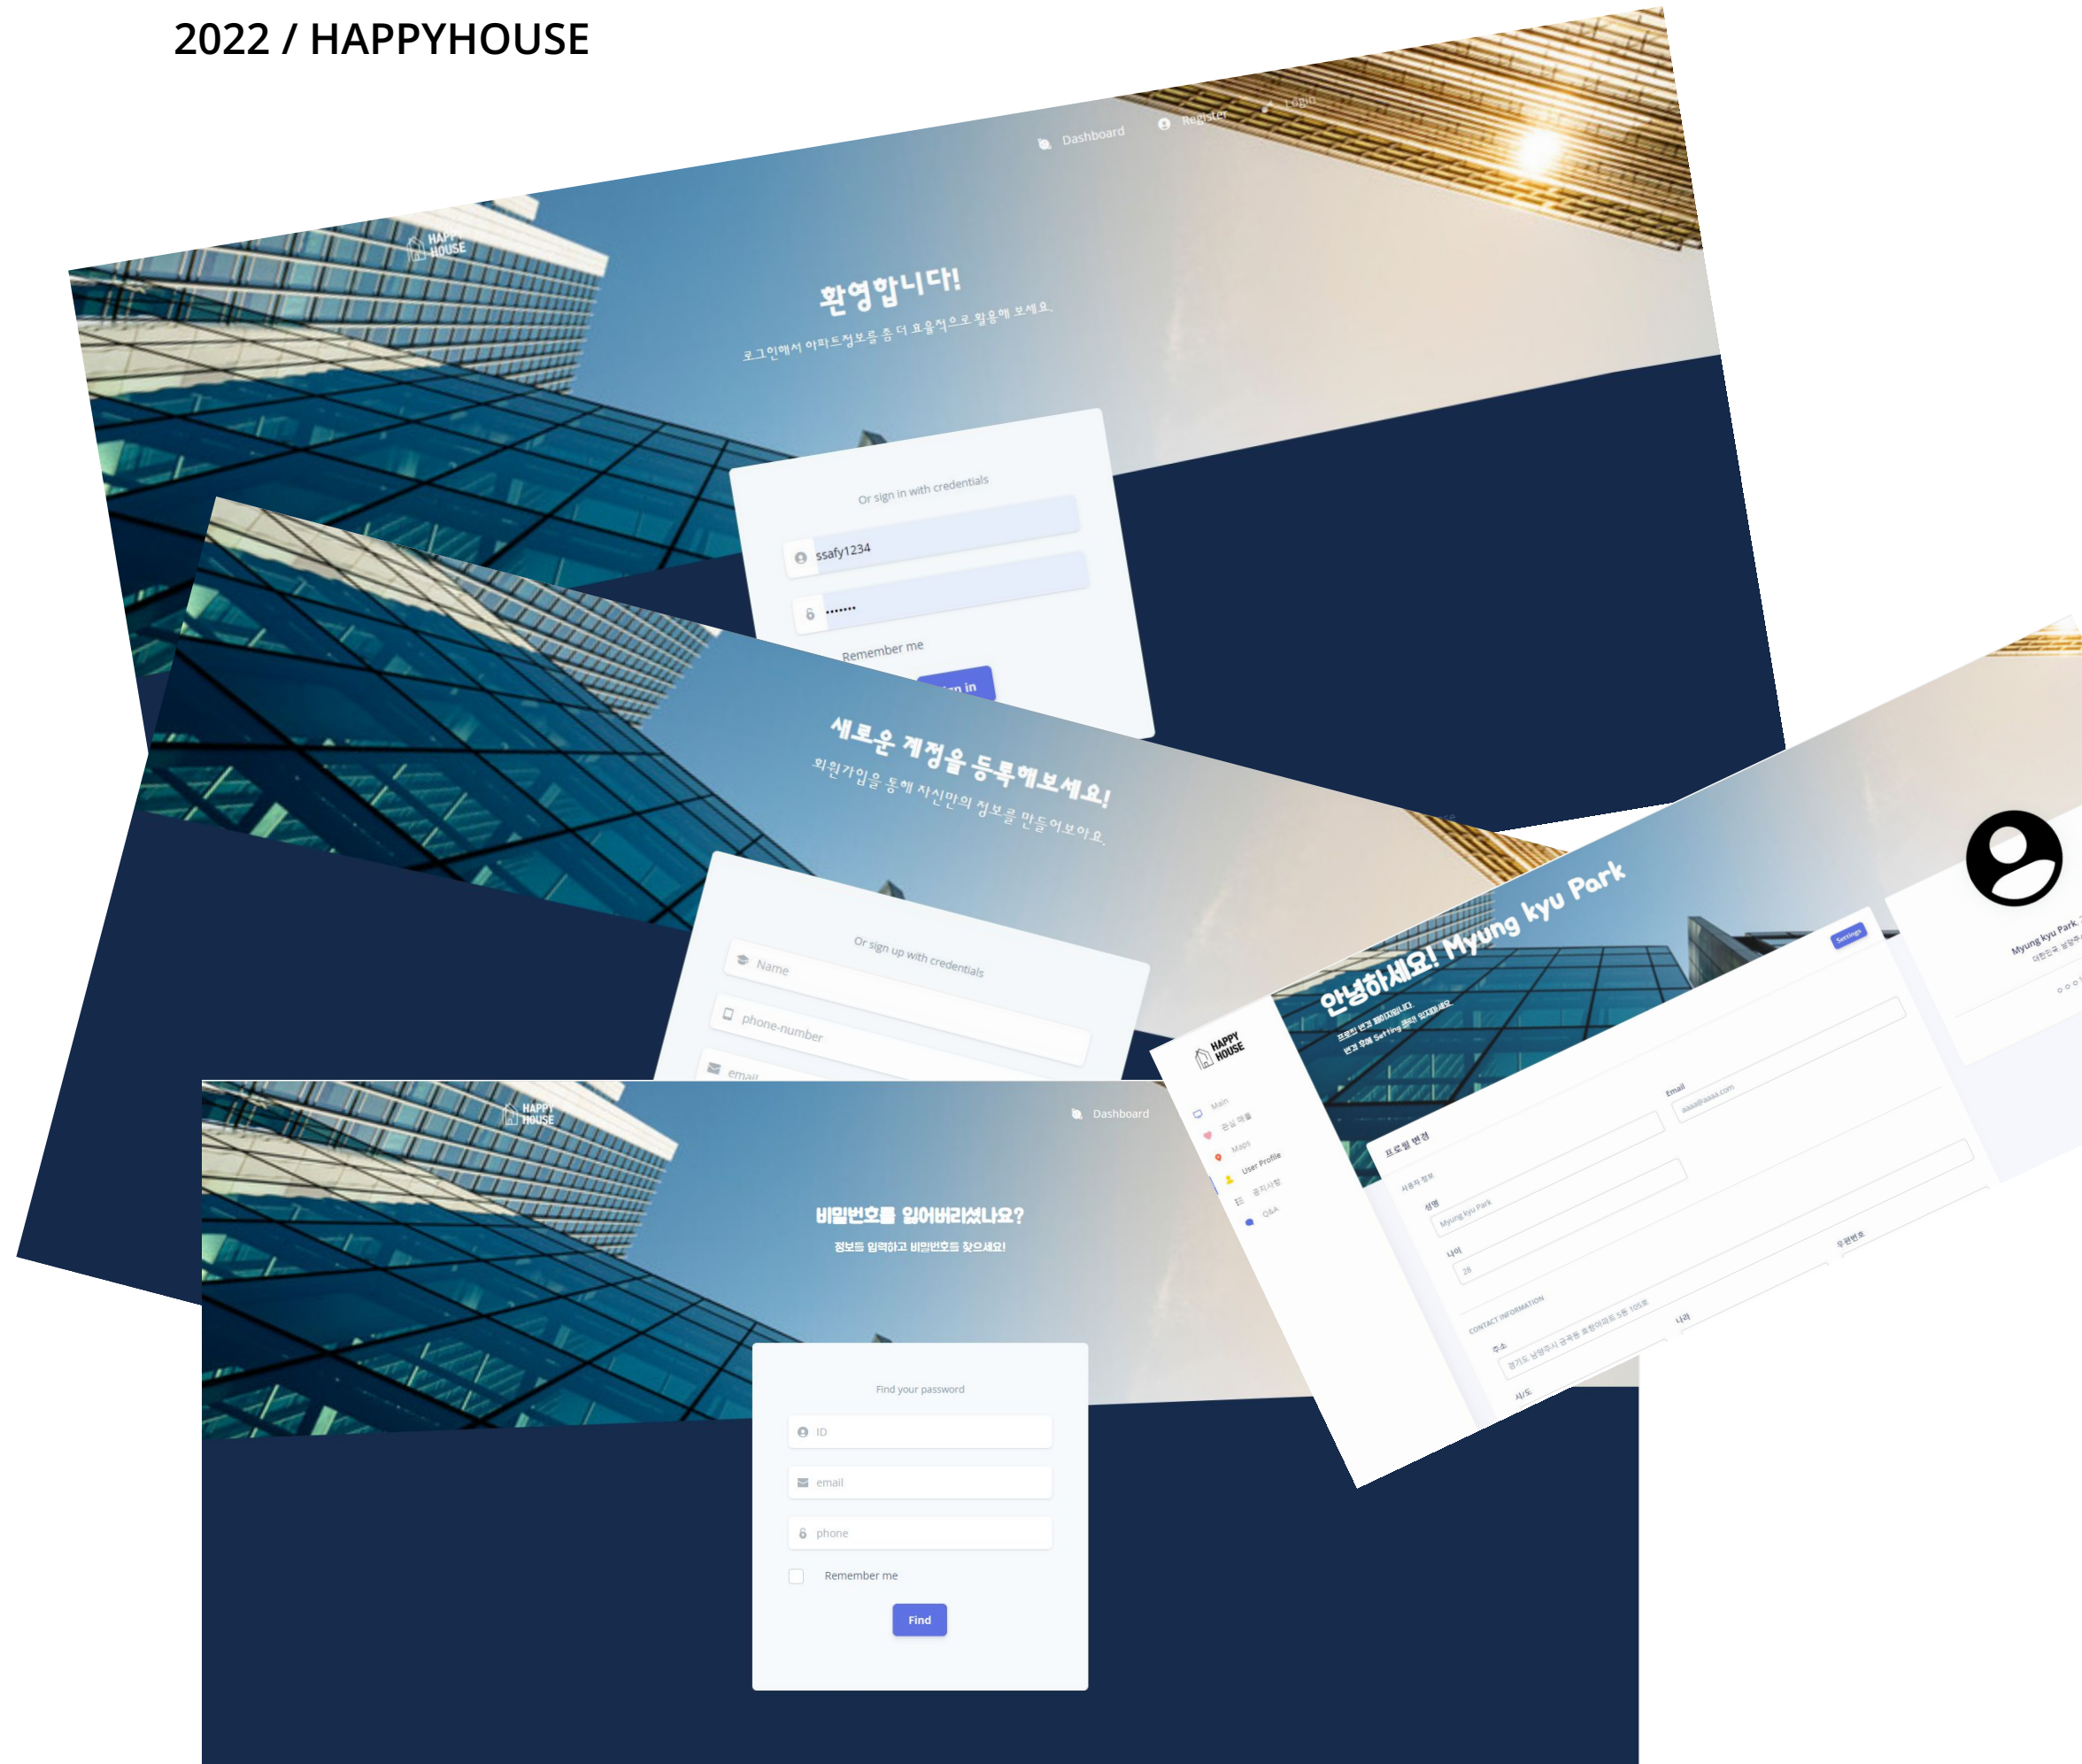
2022 / HAPPYHOUSE

Dashboard Register Login

HAPPY HOUSE

환영합니다!

로그인해서 아파트정보를 좀 더 효율적으로 활용해 보세요.

Or sign in with credentials

ssafy1234

•••••••

Remember me

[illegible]n in

새로운 계정을 등록해보세요!

회원가입을 통해 자신만의 정보를 만들어보아요.

Or sign up with credentials

Name

phone-number

email

HAPPY HOUSE

Dashboard

비밀번호를 잃어버리셨나요?

정보를 입력하고 비밀번호를 찾으세요!

Find your password

ID

email

phone

Remember me

Find

HAPPY HOUSE

Main

관심 매물

Maps

User Profile

공지사항

Q&A

안녕하세요! Myung kyu Park

프로필 변경 페이지입니다.

변경 후에 Setting 클릭 있지마세요

Settings

프로필 변경

사용자 정보

성명

Myung kyu Park

Email

aaaa@aaaa.com

나이

28

CONTACT INFORMATION

주소

경기도 남양주시 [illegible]

시/도

나라

우편번호

Myung kyu Park

대한민국 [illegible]